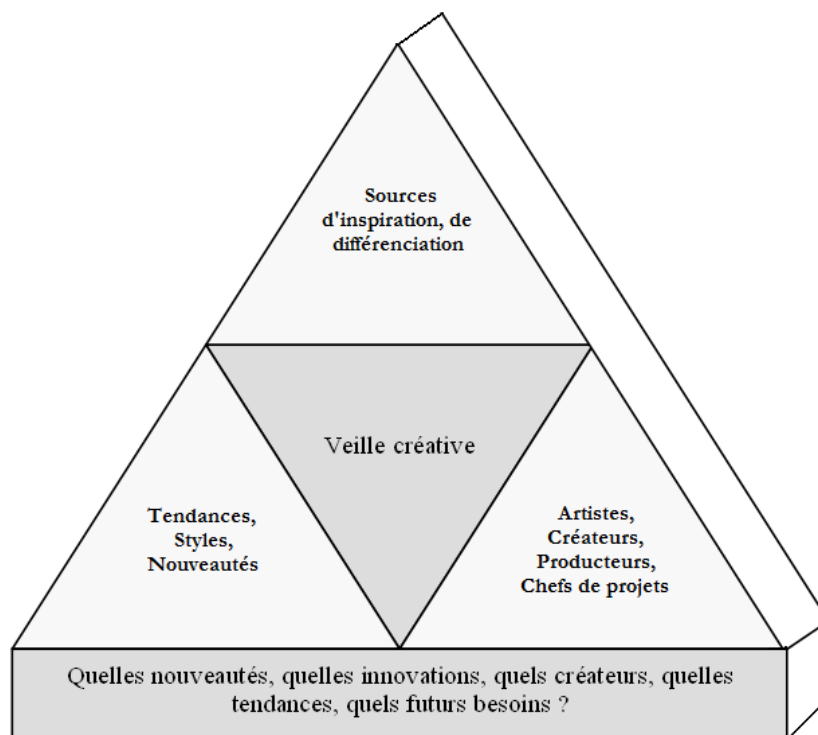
Sources d'inspiration, de différenciation

Veille créative

Tendances, Styles, Nouveautés

Artistes, Créateurs, Producteurs, Chefs de projets

Quelles nouveautés, quelles innovations, quels créateurs, quelles tendances, quels futurs besoins ?